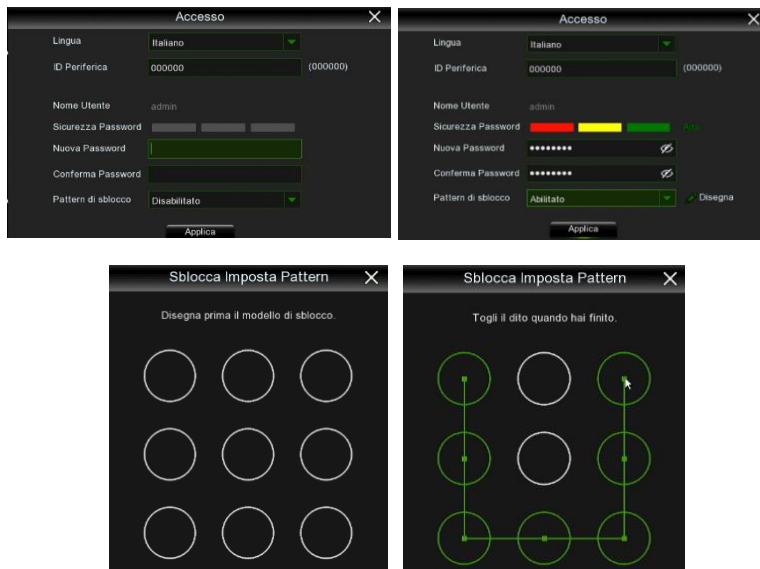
Accesso
Lingua Italiano
ID Periferica 000000 (000000)
Nome Utente admin
Sicurezza Password
Nuova Password
Conferma Password
Pattern di sblocco Disabilitato
Applica

Accesso
Lingua Italiano
ID Periferica 000000 (000000)
Nome Utente admin
Sicurezza Password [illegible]
Nuova Password ••••••••
Conferma Password ••••••••
Pattern di sblocco Abilitato Disegna
Applica

Sblocca Imposta Pattern
Disegna prima il modello di sblocco.

Sblocca Imposta Pattern
Togli il dito quando hai finito.